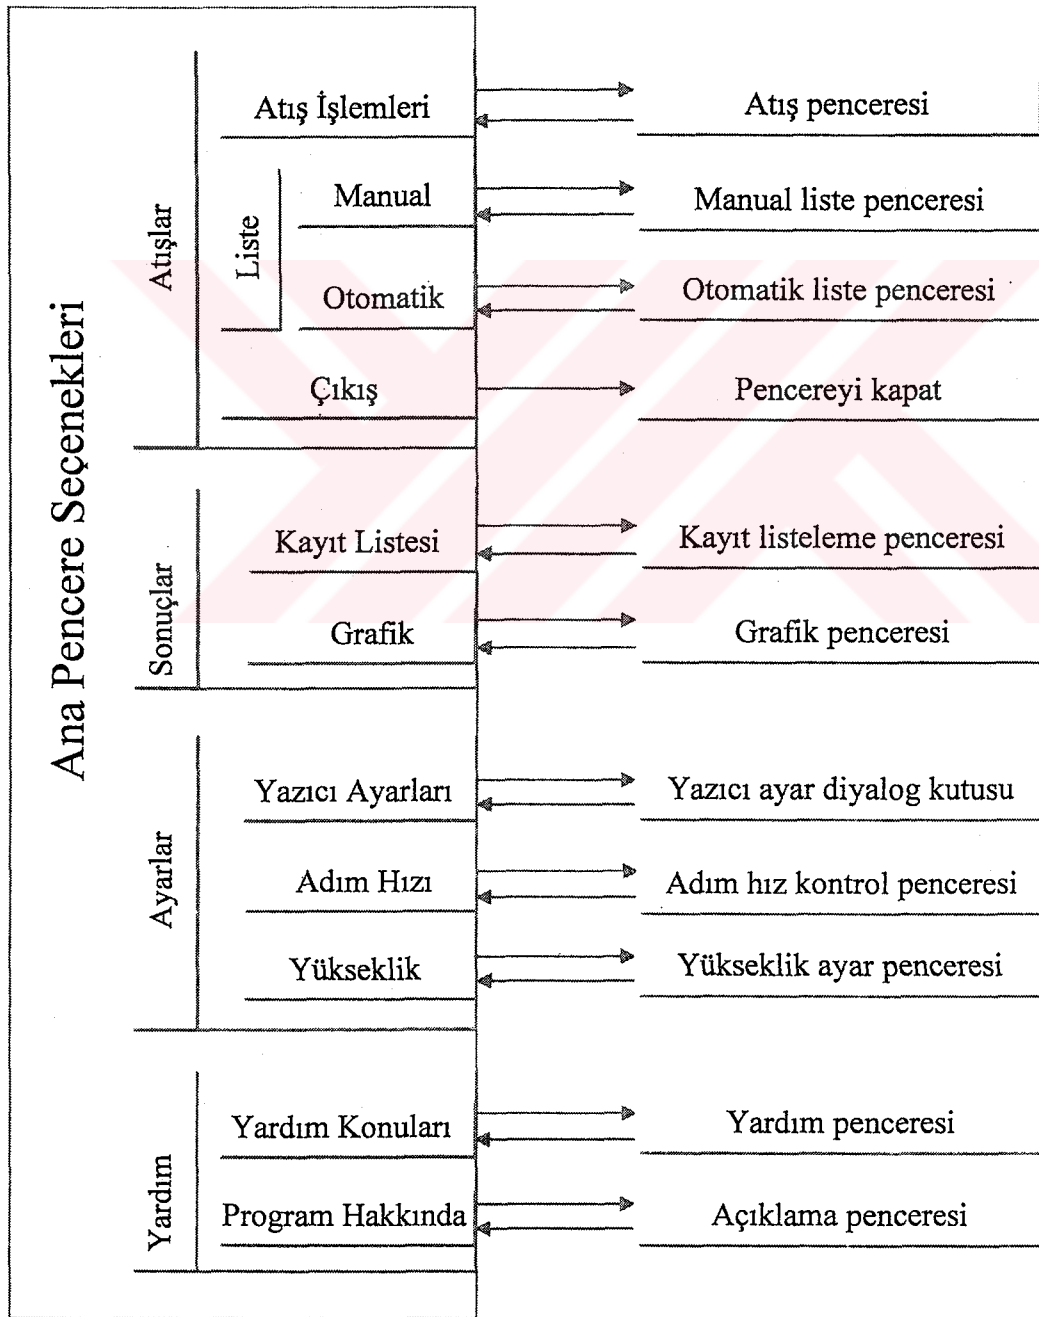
Ana Pencere Seçenekleri

Atışlar

Atış İşlemleri
Atış penceresi

Liste

Manual
Manual liste penceresi

Otomatik
Otomatik liste penceresi

Çıkış
Pencereyi kapat

Sonuçlar

Kayıt Listesi
Kayıt listeleme penceresi

Grafik
Grafik penceresi

Ayarlar

Yazıcı Ayarları
Yazıcı ayar diyalog kutusu

Adım Hızı
Adım hız kontrol penceresi

Yükseklik
Yükseklik ayar penceresi

Yardım

Yardım Konuları
Yardım penceresi

Program Hakkında
Açıklama penceresi